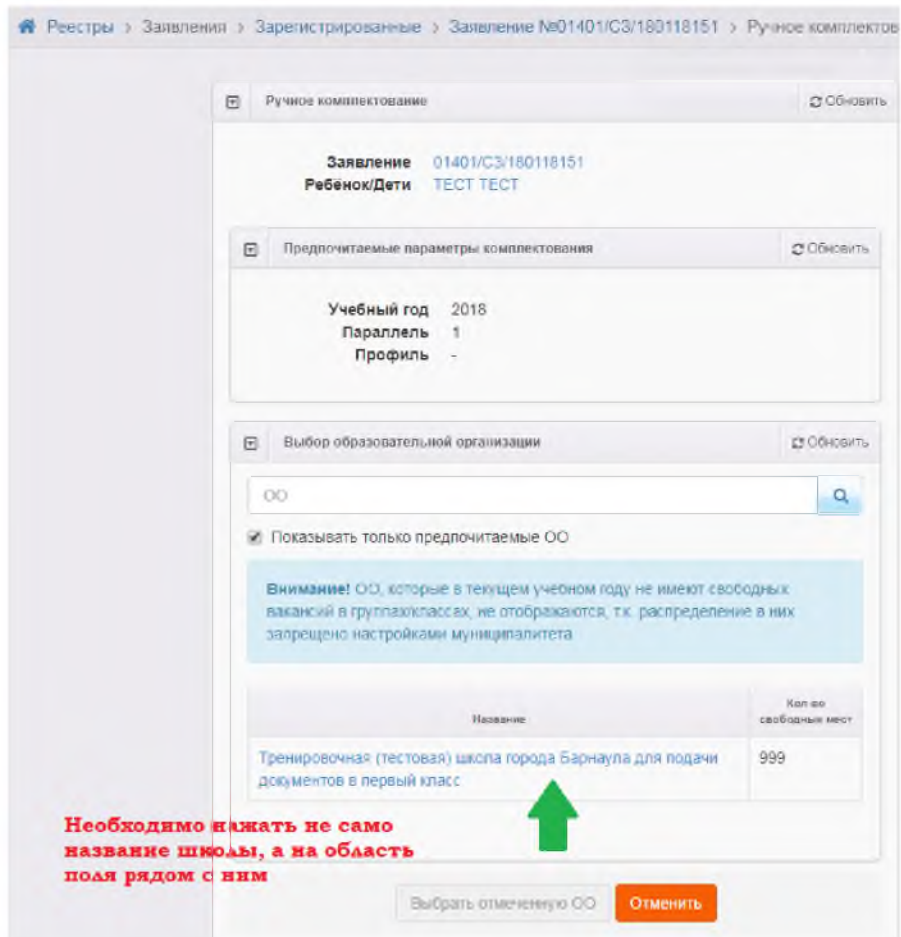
Реестры > Заявления > Зарегистрированные > Заявление №01401/СЗ/180118151 > Ручное комплектов

Ручное комплектование

Обновить

Заявление 01401/СЗ/180118151
Ребёнок/Дети ТЕСТ ТЕСТ

Предпочитаемые параметры комплектования

Обновить

Учебный год 2018
Параллель 1
Профиль -

Выбор образовательной организации

Обновить

ОО

Показывать только предпочитаемые ОО

**Внимание!** ОО, которые в текущем учебном году не имеют свободных вакансий в группах/классах, не отображаются, т.к. распределение в них запрещено настройками муниципалитета

| Название | Кол-во свободных мест |
|---|---|
| Тренировочная (тестовая) школа города Барнаула для подачи документов в первый класс | 999 |

Необходимо нажать не само название школы, а на область поля рядом с ним

Выбрать отмеченную ОО Отменить